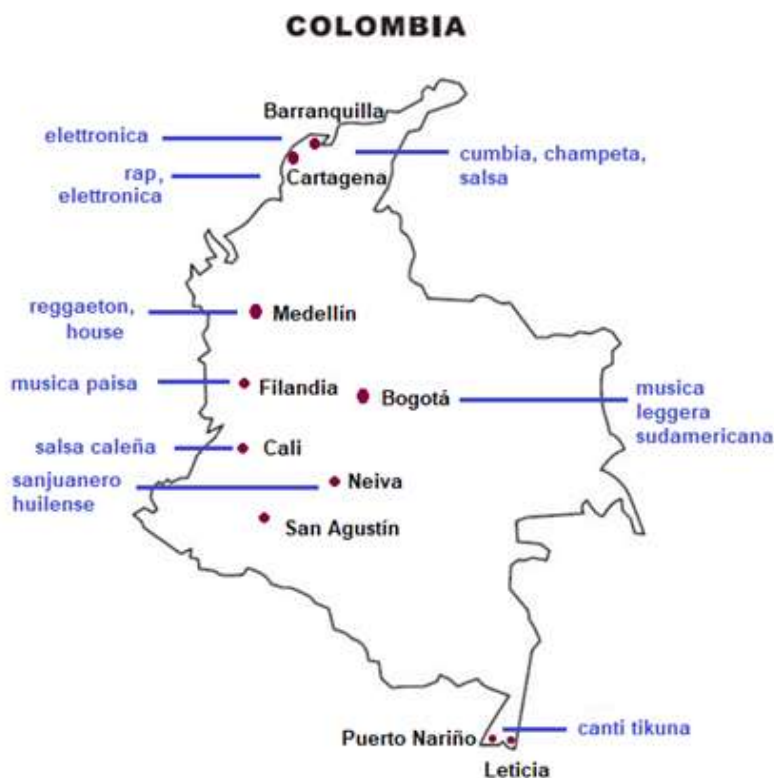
COLOMBIA

Barranquilla

elettronica

rap, elettronica

Cartagena

cumbia, champeta, salsa

reggaeton, house

Medellín

musica paisa

Filandia

Bogotá

musica leggera sudamericana

salsa caleña

Cali

sanjuanero huilense

Neiva

San Agustín

Puerto Nariño

canti tikuna

Leticia